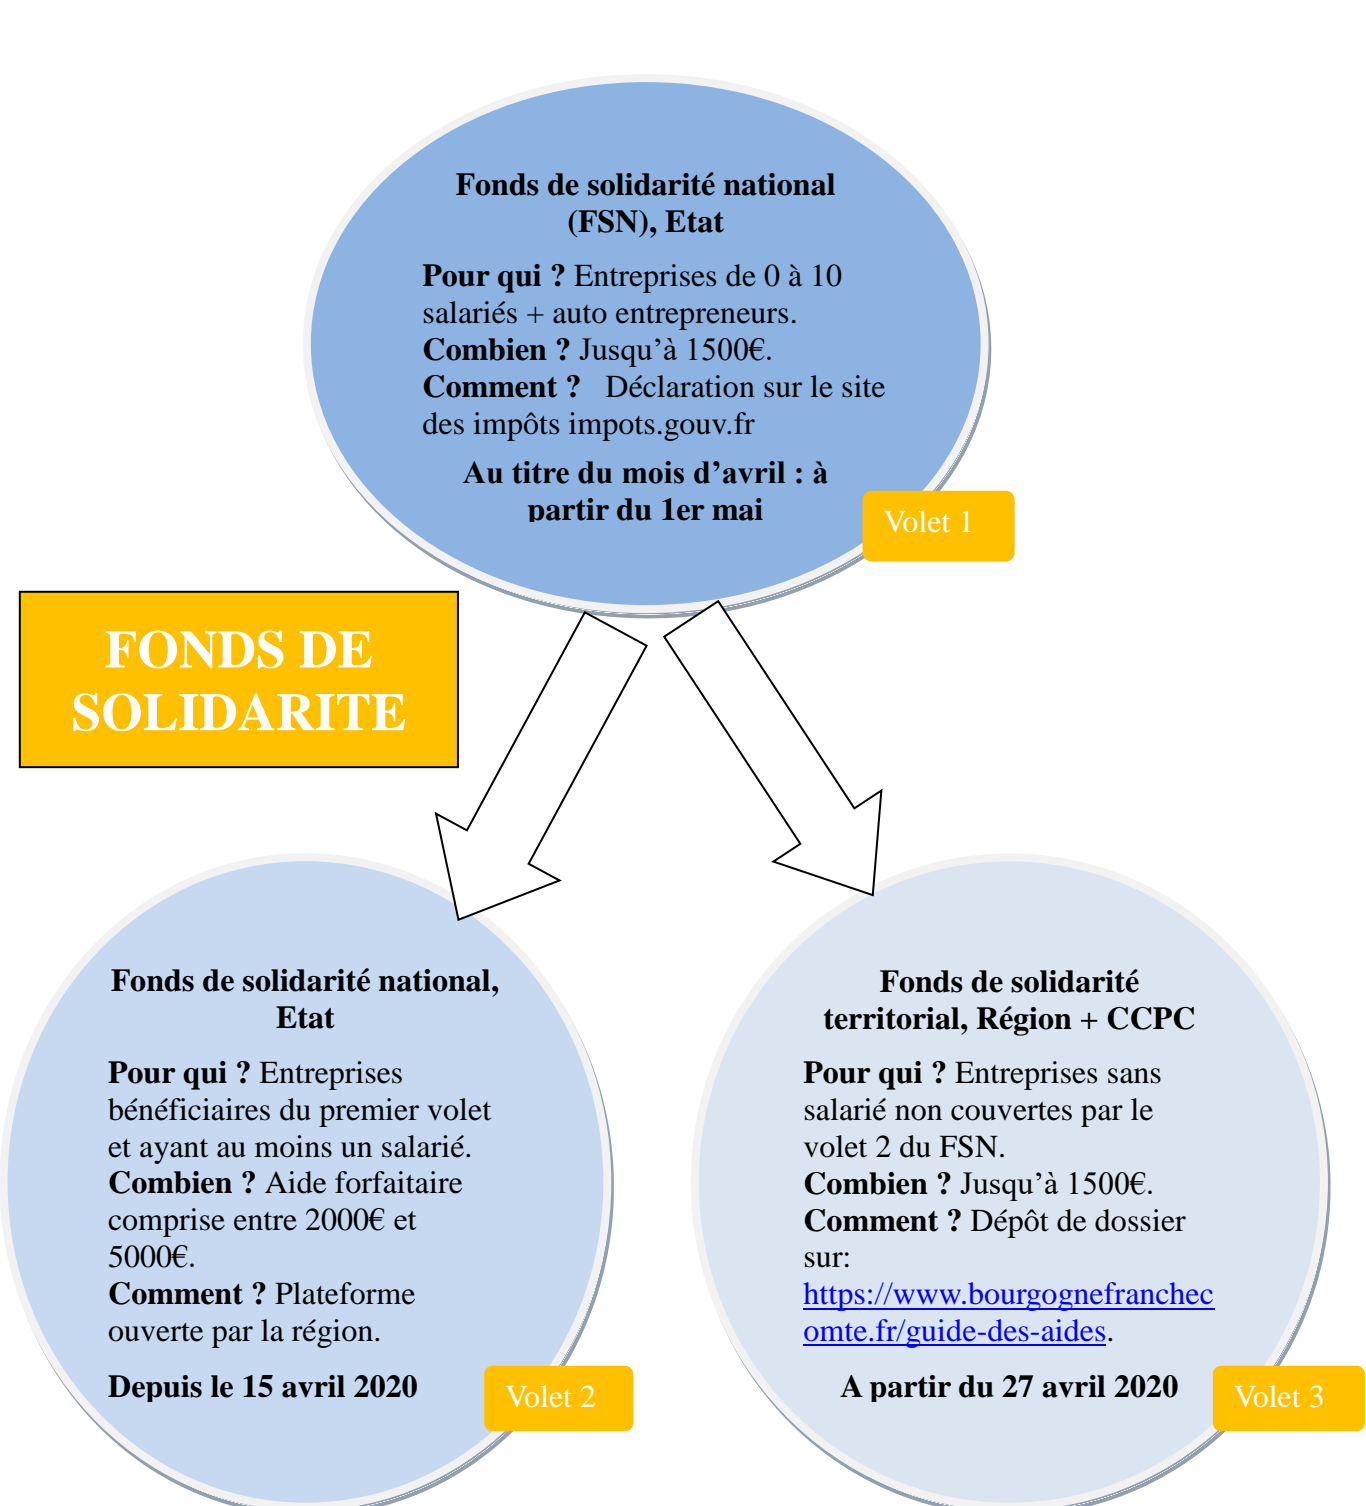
Fonds de solidarité national (FSN), Etat

Pour qui ? Entreprises de 0 à 10 salariés + auto entrepreneurs.
Combien ? Jusqu'à 1500€.
Comment ? Déclaration sur le site des impôts impots.gouv.fr

Au titre du mois d'avril : à partir du 1er mai

Volet 1

FONDS DE SOLIDARITE

Fonds de solidarité national, Etat

Pour qui ? Entreprises bénéficiaires du premier volet et ayant au moins un salarié.
Combien ? Aide forfaitaire comprise entre 2000€ et 5000€.
Comment ? Plateforme ouverte par la région.

Depuis le 15 avril 2020

Volet 2

Fonds de solidarité territorial, Région + CCPC

Pour qui ? Entreprises sans salarié non couvertes par le volet 2 du FSN.
Combien ? Jusqu'à 1500€.
Comment ? Dépôt de dossier sur: https://www.bourgognefranchecomte.fr/guide-des-aides.

A partir du 27 avril 2020

Volet 3